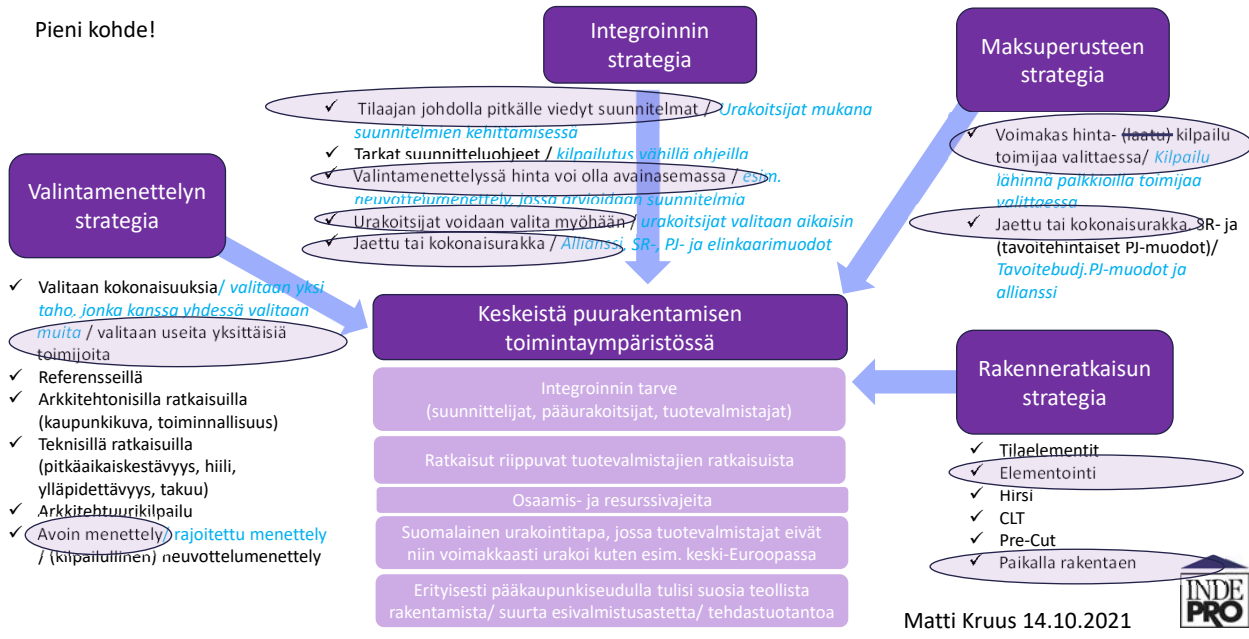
Pieni kohde!

Integroinnin strategia

Maksuperusteen strategia

✓ Tilaajan johdolla pitkälle viedyt suunnitelmat / Urakoitsijat mukana suunnitelmien kehittämisessä
✓ Tarkat suunnitteluohjeet / kilpailutus vähillä ohjeilla
✓ Valintamenettelyssä hinta voi olla avainasemassa / esim. neuvottelumenettely, jossa arvioidaan suunnitelmia
✓ Urakoitsijat voidaan valita myöhään / urakoitsijat valitaan aikaisin
✓ Jaettu tai kokonaisurakka / Allianssi, SR-, PJ- ja elinkaarimuodot

✓ Voimakas hinta- (laatu) kilpailu toimijaa valittaessa/ Kilpailu lähinnä palkkioilla toimijaa valittaessa
✓ Jaettu tai kokonaisurakka, SR- ja (tavoitehintaiset PJ-muodot)/ Tavoitebudj.PJ-muodot ja allianssi

Valintamenettelyn strategia

✓ Valitaan kokonaisuuksia/ valitaan yksi taho, jonka kanssa yhdessä valitaan muita / valitaan useita yksittäisiä toimijoita
✓ Referensseillä
✓ Arkkitehtonisilla ratkaisuilla (kaupunkikuva, toiminnallisuus)
✓ Teknisillä ratkaisuilla (pitkäaikaiskestävyys, hiili, ylläpidettävyys, takuu)
✓ Arkkitehtuurikilpailu
✓ Avoin menettely/ rajoitettu menettely / (kilpailullinen) neuvottelumenettely

Keskeistä puurakentamisen toimintaympäristössä

Integroinnin tarve (suunnittelijat, pääurakoitsijat, tuotevalmistajat)

Ratkaisut riippuvat tuotevalmistajien ratkaisuista

Osaamis- ja resurssivajeita

Suomalainen urakointitapa, jossa tuotevalmistajat eivät niin voimakkaasti urakoi kuten esim. keski-Euroopassa

Erityisesti pääkaupunkiseudulla tulisi suosia teollista rakentamista/ suurta esivalmistusastetta/ tehdastuotantoa

Rakenneratkaisun strategia

✓ Tilaelementit
✓ Elementointi
✓ Hirsi
✓ CLT
✓ Pre-Cut
✓ Paikalla rakentaen

INDE PRO

Matti Kruus 14.10.2021